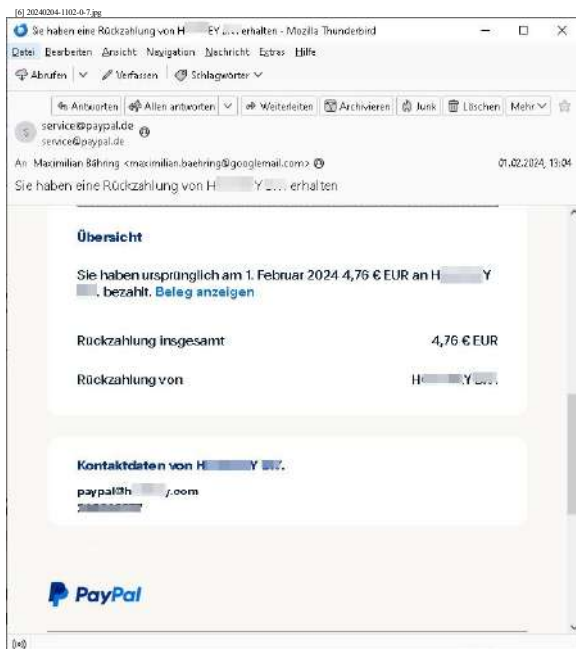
[6] 20240204-1102-0-7.jpg

Sie haben eine Rückzahlung von H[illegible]EY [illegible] erhalten - Mozilla Thunderbird

Datei Bearbeiten Ansicht Navigation Nachricht Extras Hilfe

Abrufen | Verfassen | Schlagwörter

Antworten | Allen antworten | Weiterleiten | Archivieren | Junk | Löschen | Mehr

service@paypal.de
service@paypal.de

An Maximilian Bähring <maximilian.baehring@googlemail.com>

01.02.2024, 13:04

Sie haben eine Rückzahlung von H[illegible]Y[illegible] erhalten

Übersicht

Sie haben ursprünglich am 1. Februar 2024 4,76 € EUR an H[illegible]Y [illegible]. bezahlt. Beleg anzeigen

| Rückzahlung insgesamt | 4,76 € EUR |
|---|---|
| Rückzahlung von | H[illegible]Y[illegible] |

Kontaktdaten von H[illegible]Y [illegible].

paypal@h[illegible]y.com
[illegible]

PayPal